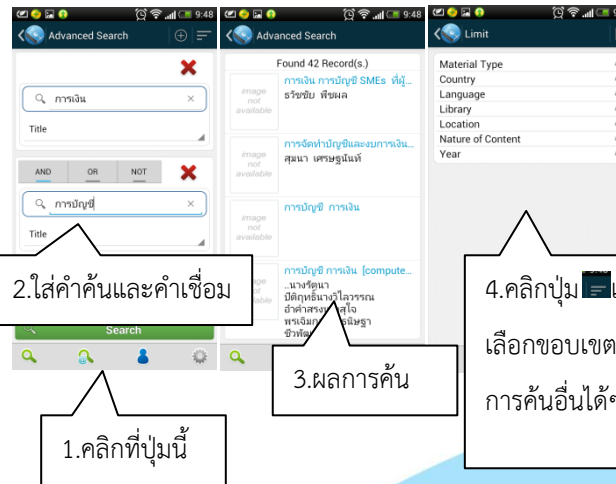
9:48
Advanced Search
การเงิน
Title
AND
OR
NOT
การบัญชี
Title
2.ใส่คำค้นและคำเชื่อม
Search
1.คลิกที่ปุ่มนี้

9:48
Advanced Search
Found 42 Record(s.)
image not available
การเงิน การบัญชี SMEs ที่ผู้...
ธรัชชัย พิชผล
image not available
การจัดทำบัญชีและงบการเงิน...
สุมนา เศรษฐนันท์
image not available
การบัญชี การเงิน
image not available
การบัญชี การเงิน [compute...
...นางรัตนา
ปิติฤทธิ์นางวิไลวรรณ
อำคำสรงนางสุใจ
พรเจิมก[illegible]ธนิษฐา
ชิวพัฒ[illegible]
3.ผลการค้น

Limit
Material Type
Country
Language
Library
Location
Nature of Content
Year
4.คลิกปุ่ม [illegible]
เลือกขอบเขต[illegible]
การค้นอื่นได้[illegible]